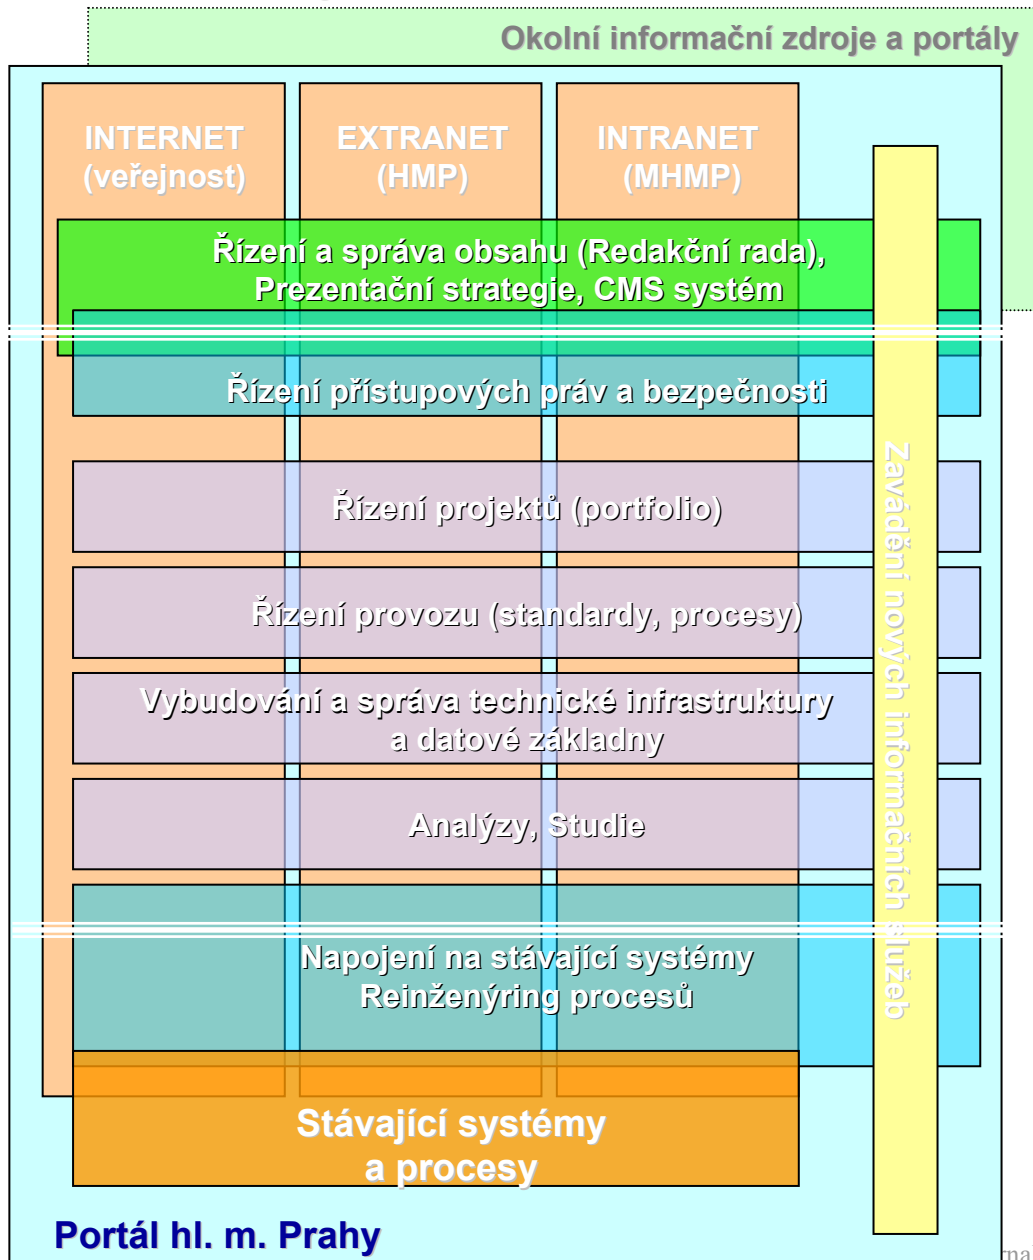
Okolní informační zdroje a portály

INTERNET (veřejnost)

EXTRANET (HMP)

INTRANET (MHMP)

Řízení a správa obsahu (Redakční rada), Prezentační strategie, CMS systém

Řízení přístupových práv a bezpečnosti

Řízení projektů (portfolio)

Řízení provozu (standardy, procesy)

Vybudování a správa technické infrastruktury a datové základny

Analýzy, Studie

Napojení na stávající systémy Reinženýring procesů

Stávající systémy a procesy

Zavádění nových informačních služeb

Portál hl. m. Prahy

rna